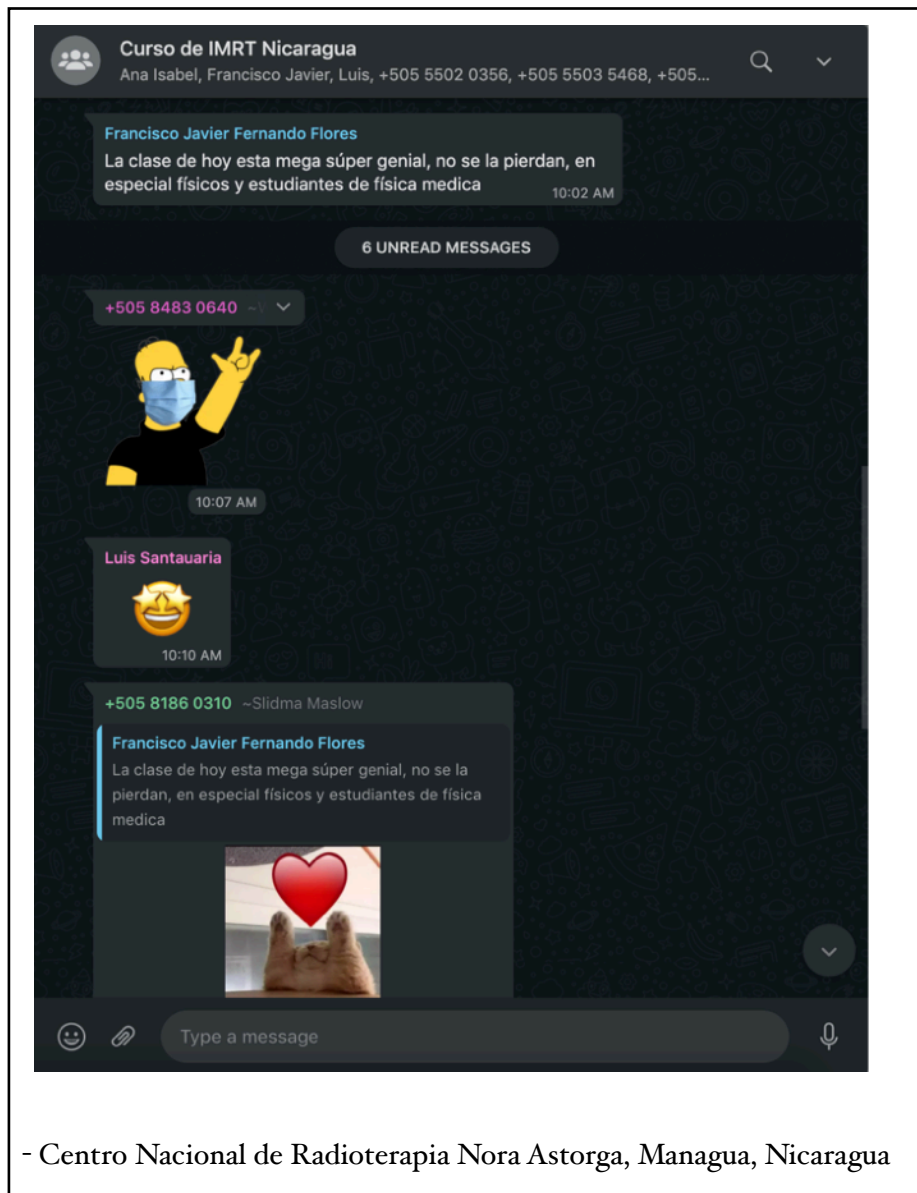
Curso de IMRT Nicaragua
Ana Isabel, Francisco Javier, Luis, +505 5502 0356, +505 5503 5468, +505...

Francisco Javier Fernando Flores
La clase de hoy esta mega súper genial, no se la pierdan, en especial físicos y estudiantes de física medica 10:02 AM

6 UNREAD MESSAGES

+505 8483 0640 ~

10:07 AM

Luis Santauaria

10:10 AM

+505 8186 0310 ~Slidma Maslow

Francisco Javier Fernando Flores
La clase de hoy esta mega súper genial, no se la pierdan, en especial físicos y estudiantes de física medica

Type a message

- Centro Nacional de Radioterapia Nora Astorga, Managua, Nicaragua